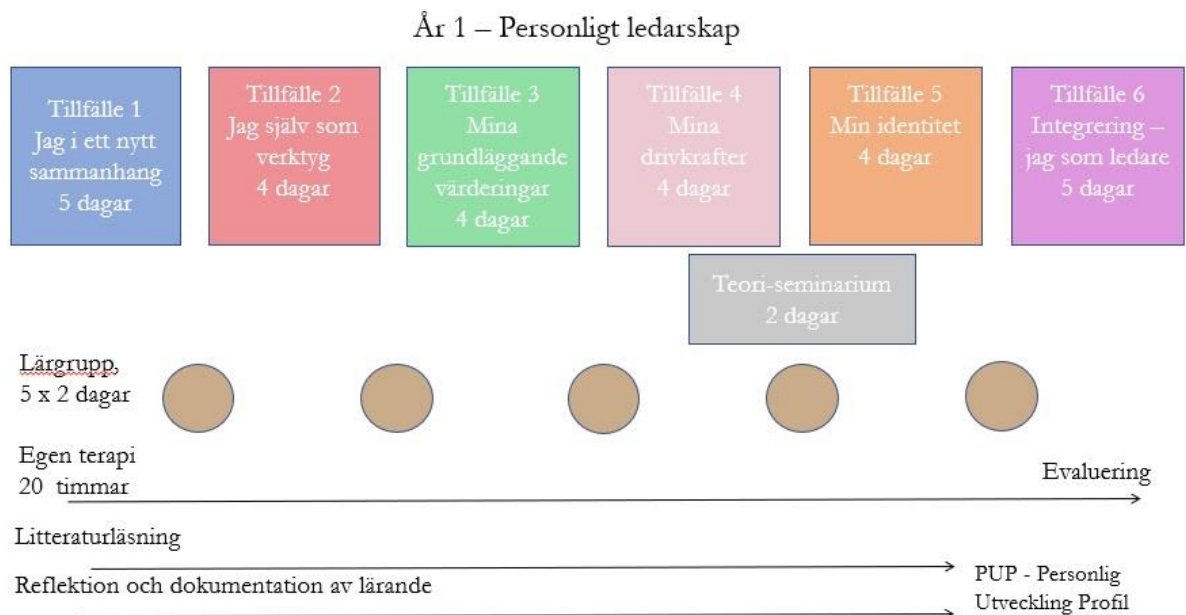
År 1 – Personligt ledarskap

Tillfälle 1
Jag i ett nytt sammanhang
5 dagar

Tillfälle 2
Jag själv som verktyg
4 dagar

Tillfälle 3
Mina grundläggande värderingar
4 dagar

Tillfälle 4
Mina drivkrafter
4 dagar

Tillfälle 5
Min identitet
4 dagar

Tillfälle 6
Integrering – jag som ledare
5 dagar

Teori-seminarium
2 dagar

Lärgrupp,
5 x 2 dagar

Egen terapi
20 timmar

Evaluering

Litteraturläsning

Reflektion och dokumentation av lärande

PUP - Personlig Utveckling Profil